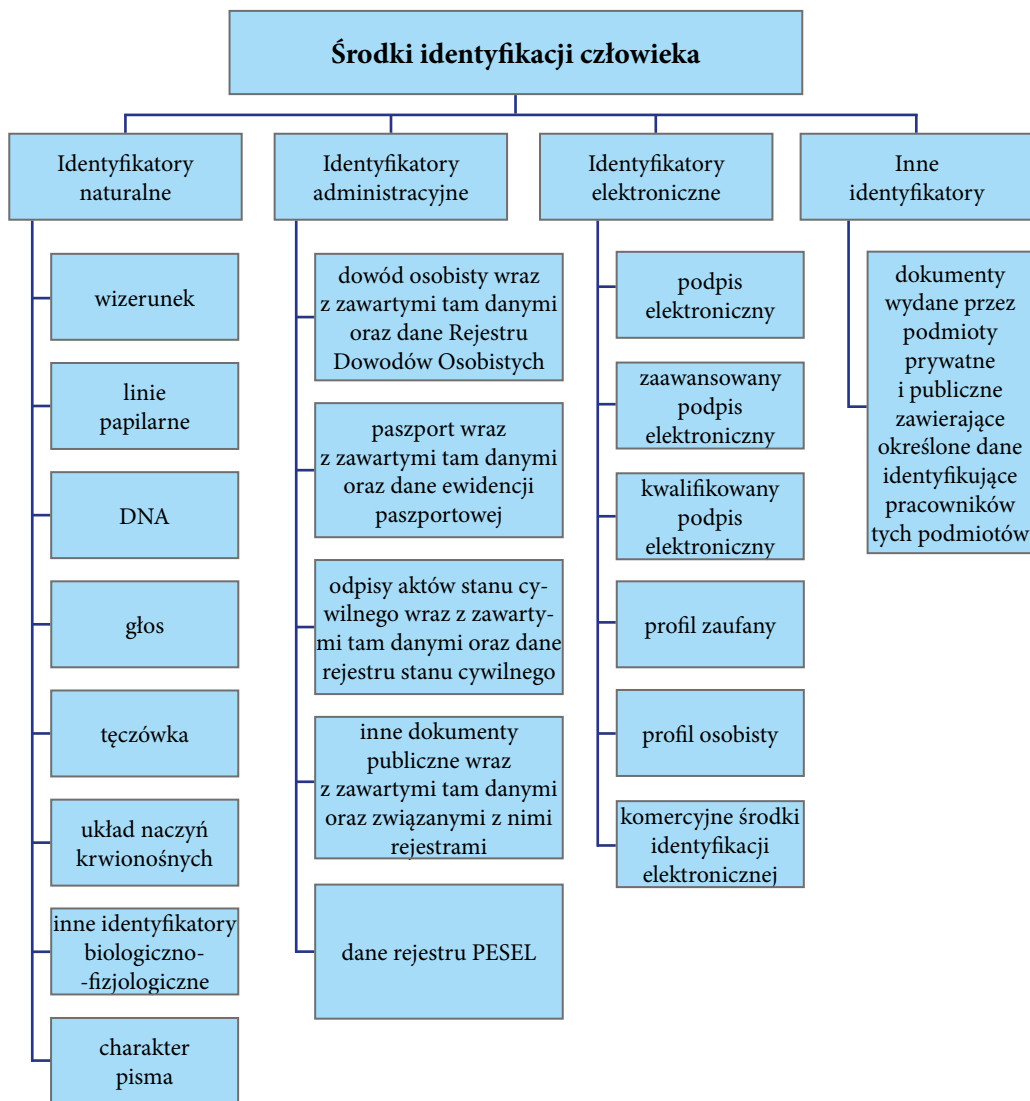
Środki identyfikacji człowieka

Identyfikatory naturalne

wizerunek

linie papilarne

DNA

głos

tęczówka

układ naczyń krwionośnych

inne identyfikatory biologiczno--fizjologiczne

charakter pisma

Identyfikatory administracyjne

dowód osobisty wraz z zawartymi tam danymi oraz dane Rejestru Dowodów Osobistych

paszport wraz z zawartymi tam danymi oraz dane ewidencji paszportowej

odpisy aktów stanu cywilnego wraz z zawartymi tam danymi oraz dane rejestru stanu cywilnego

inne dokumenty publiczne wraz z zawartymi tam danymi oraz związanymi z nimi rejestrami

dane rejestru PESEL

Identyfikatory elektroniczne

podpis elektroniczny

zaawansowany podpis elektroniczny

kwalifikowany podpis elektroniczny

profil zaufany

profil osobisty

komercyjne środki identyfikacji elektronicznej

Inne identyfikatory

dokumenty wydane przez podmioty prywatne i publiczne zawierające określone dane identyfikujące pracowników tych podmiotów